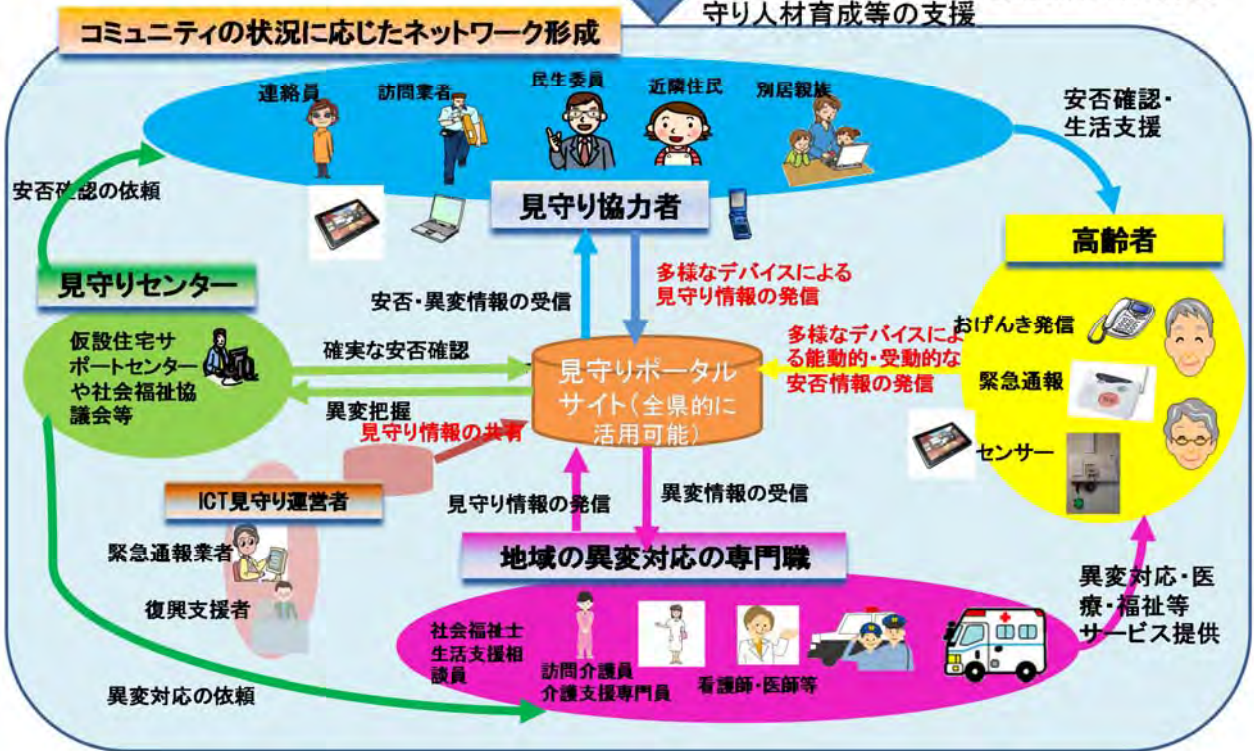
守り人材育成等の支援

コミュニティの状況に応じたネットワーク形成

連絡員
訪問業者
民生委員
近隣住民
別居親族

安否確認・生活支援

安否確認の依頼

見守り協力者

高齢者

見守りセンター

多様なデバイスによる見守り情報の発信

安否・異変情報の受信

仮設住宅サポートセンターや社会福祉協議会等

確実な安否確認

見守りポータルサイト（全県的に活用可能）

多様なデバイスによる能動的・受動的な安否情報の発信

おげんき発信

緊急通報

センサー

異変把握

見守り情報の共有

ICT見守り運営者

緊急通報業者

復興支援者

見守り情報の発信

異変情報の受信

地域の異変対応の専門職

異変対応・医療・福祉等サービス提供

社会福祉士
生活支援相談員

訪問介護員
介護支援専門員

看護師・医師等

異変対応の依頼